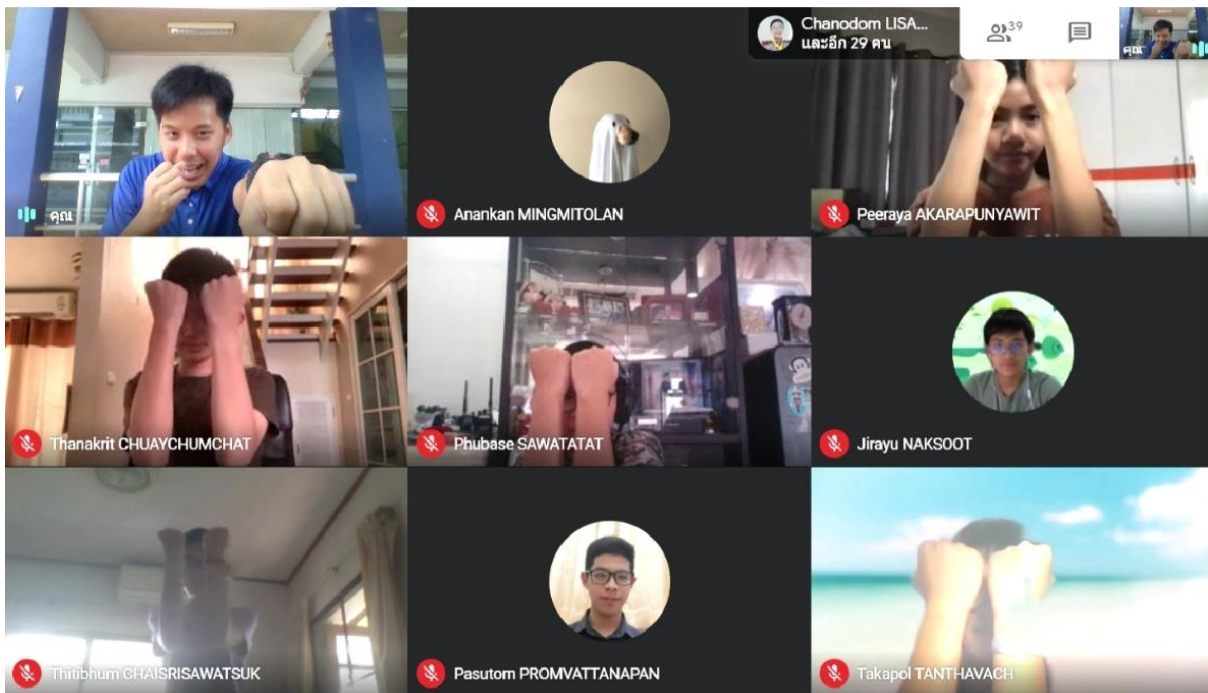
Chanodom LISA...
และอีก 29 คน
39
คุณ
คุณ
Anankan MINGMITOLAN
Peeraya AKARAPUNYAWIT
Thanakrit CHUAYCHUMCHAT
Phubase SAWATATAT
Jirayu NAKSOOT
Thitibhum CHAISRISAWATSUK
Pasutorn PROMVATTANAPAN
Takapol TANTHAVACH